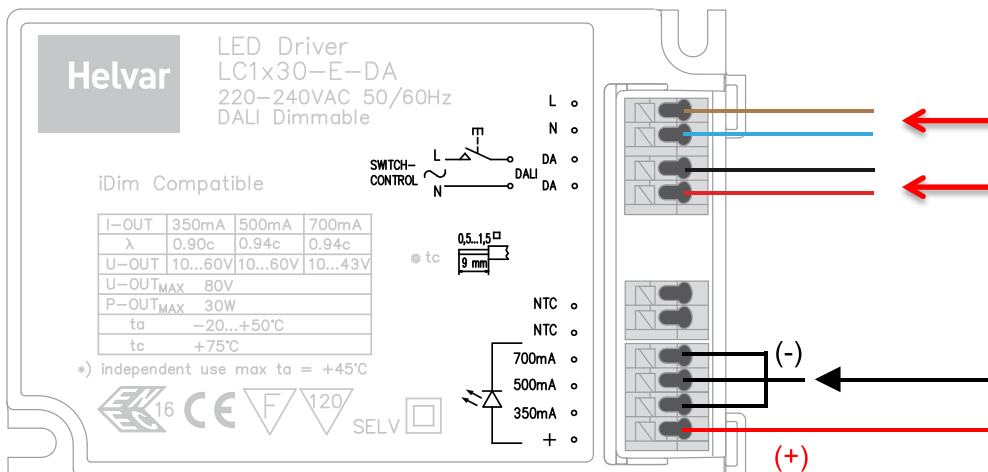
Helvar

LED Driver
LC1x30–E–DA
220–240VAC 50/60Hz
DALI Dimmable

iDim Compatible

| I–OUT | 350mA | 500mA | 700mA |
|---|---|---|---|
| λ | 0.90c | 0.94c | 0.94c |
| U–OUT | 10...60V | 10...60V | 10...43V |
| $U–OUT_{MAX}$ | 80V | | |
| $P–OUT_{MAX}$ | 30W | | |
| ta | –20...+50°C | | |
| tc | +75°C | | |

*) independent use max ta = +45°C

16 CE F 120 SELV

SWITCH–CONTROL
L
N
DALI

L
N
DA
DA

0,5...1,5□
9 mm
tc

NTC
NTC
700mA
500mA
350mA
+

(-)
(+)